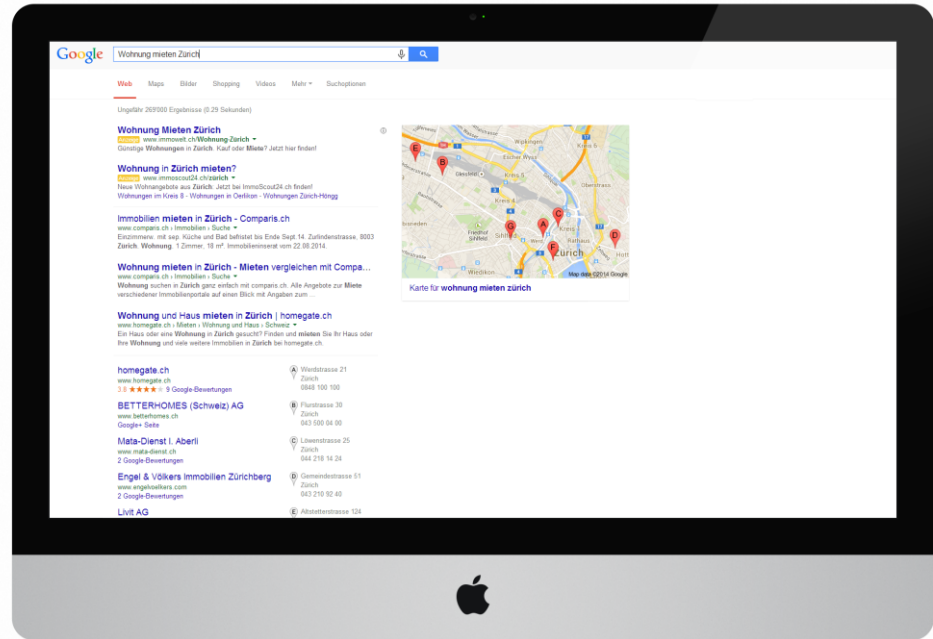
Google Wohnung mieten Zürich

Web Maps Bilder Shopping Videos Mehr ▾ Suchoptionen

Ungefähr 269'000 Ergebnisse (0.29 Sekunden)

Wohnung Mieten Zürich
Anzeige www.immowelt.ch/Wohnung-Zürich ▾
Günstige Wohnungen in Zürich. Kauf oder Miete? Jetzt hier finden!

Wohnung in Zürich mieten?
Anzeige www.immoscout24.ch/zürich ▾
Neue Wohnangebote aus Zürich. Jetzt bei ImmoScout24.ch finden!
Wohnungen im Kreis 8 - Wohnungen in Oerlikon - Wohnungen Zürich-Höngg

Immobilien mieten in Zürich - Comparis.ch
www.comparis.ch › Immobilien › Suche ▾
Einzimmer- mit sep. Küche und Bad befristet bis Ende Sept.14. Zurlindenstrasse, 8003 Zürich. Wohnung. 1 Zimmer, 18 m². Immobilieninserat vom 22.08.2014.

Wohnung mieten in Zürich - Mieten vergleichen mit Compa...
www.comparis.ch › Immobilien › Suche ▾
Wohnung suchen in Zürich ganz einfach mit comparis.ch. Alle Angebote zur Miete verschiedener Immobilienportale auf einen Blick mit Angaben zum ...

Wohnung und Haus mieten in Zürich | homegate.ch
www.homegate.ch › Mieten › Wohnung und Haus › Schweiz ▾
Ein Haus oder eine Wohnung in Zürich gesucht? Finden und mieten Sie Ihr Haus oder Ihre Wohnung und viele weitere Immobilien in Zürich bei homegate.ch

homegate.ch
www.homegate.ch
3.8 ★★★★ 9 Google-Bewertungen
A Werdstrasse 21 Zürich 0848 100 100

BETTERHOMES (Schweiz) AG
www.betterhomes.ch
Google+ Seite
B Flurstrasse 30 Zürich 043 500 04 00

Mata-Dienst I. Aberli
www.mata-dienst.ch
2 Google-Bewertungen
C Löwenstrasse 25 Zürich 044 218 14 24

Engel & Völkers Immobilien Zürichberg
www.engelvoelkers.com
2 Google-Bewertungen
D Gemeindestrasse 51 Zürich 043 210 92 40

Livit AG
E Altstetterstrasse 124

Wipkingen Escher Wyss Kreis 5 Kreis 4 Oberstrass Friedhof Sihlfeld Kathaus Zürich Wiedikon Hott
Map data ©2014 Google
Karte für wohnung mieten zürich